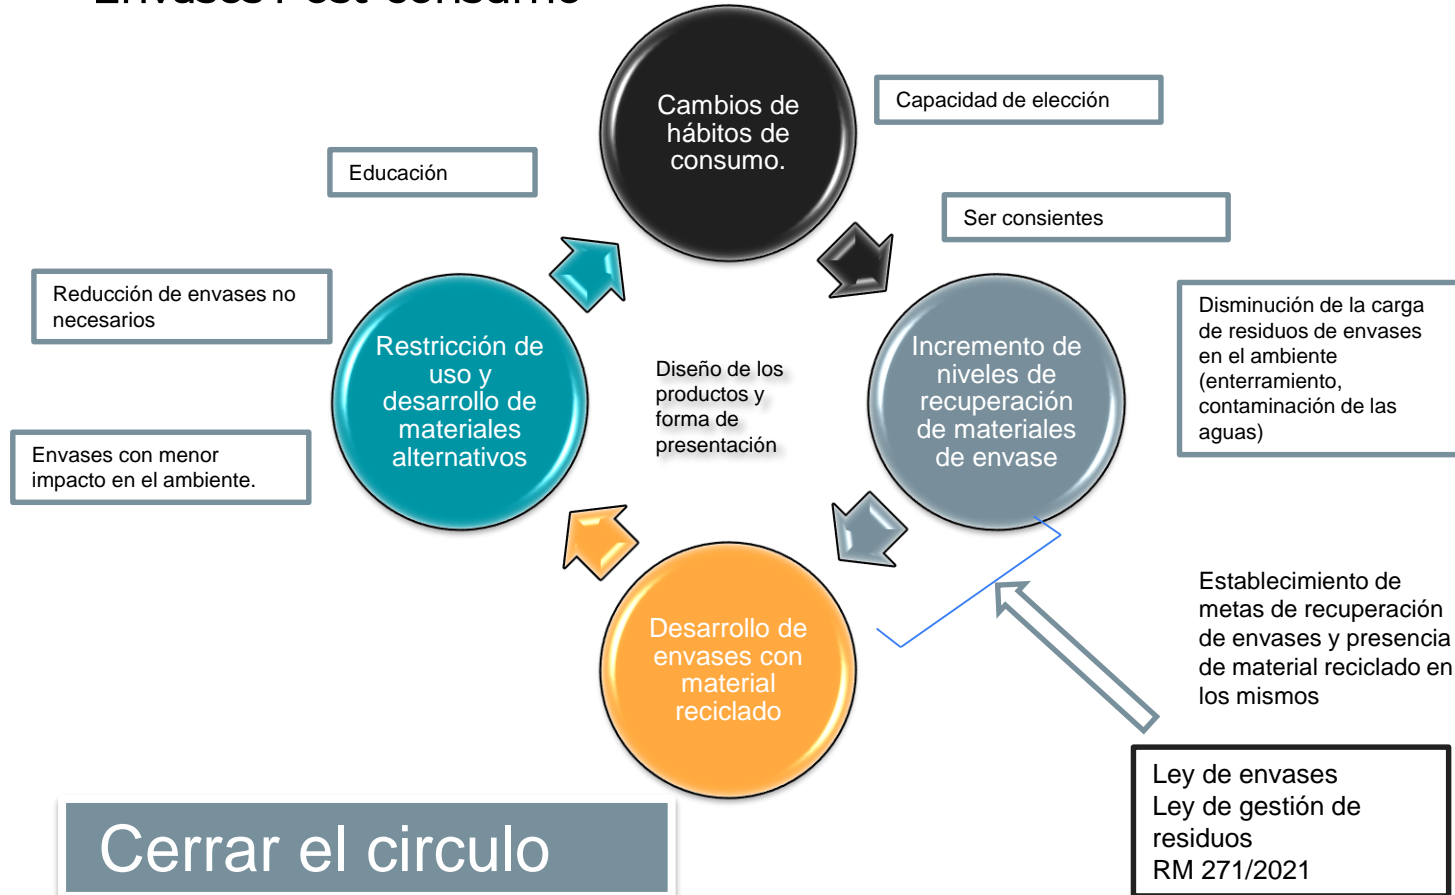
Envases Post consumo

Cambios de hábitos de consumo.

Capacidad de elección

Educación

Ser consientes

Reducción de envases no necesarios

Disminución de la carga de residuos de envases en el ambiente (enterramiento, contaminación de las aguas)

Restricción de uso y desarrollo de materiales alternativos

Diseño de los productos y forma de presentación

Incremento de niveles de recuperación de materiales de envase

Envases con menor impacto en el ambiente.

Establecimiento de metas de recuperación de envases y presencia de material reciclado en los mismos

Desarrollo de envases con material reciclado

Ley de envases
Ley de gestión de residuos
RM 271/2021

Cerrar el circulo